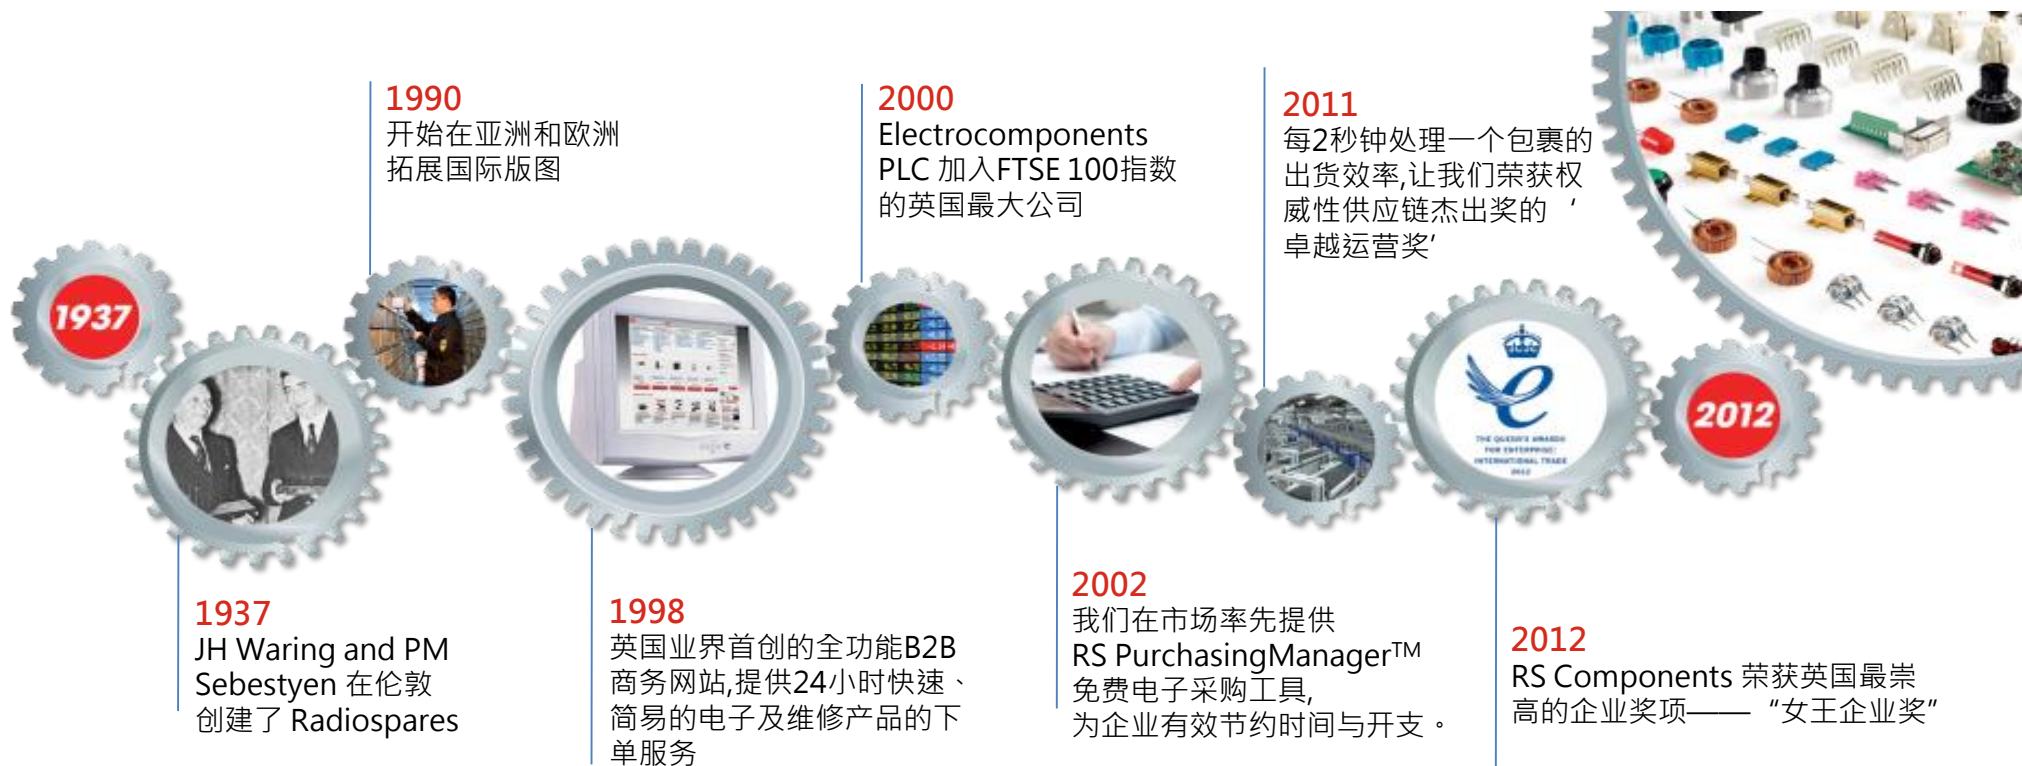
1990
开始在亚洲和欧洲拓展国际版图

2000
Electrocomponents PLC 加入FTSE 100指数的英国最大公司

2011
每2秒钟处理一个包裹的出货效率,让我们荣获权威性供应链杰出奖的 ‘卓越运营奖’

1937

2012

THE QUEEN'S AWARDS FOR ENTERPRISE: INTERNATIONAL TRADE 2012

1937
JH Waring and PM Sebestyen 在伦敦创建了 Radiospares

1998
英国业界首创的全功能B2B商务网站,提供24小时快速、简易的电子及维修产品的下单服务

2002
我们在市场率先提供 RS PurchasingManager™ 免费电子采购工具,为企业有效节约时间与开支。

2012
RS Components 荣获英国最崇高的企业奖项—— “女王企业奖”